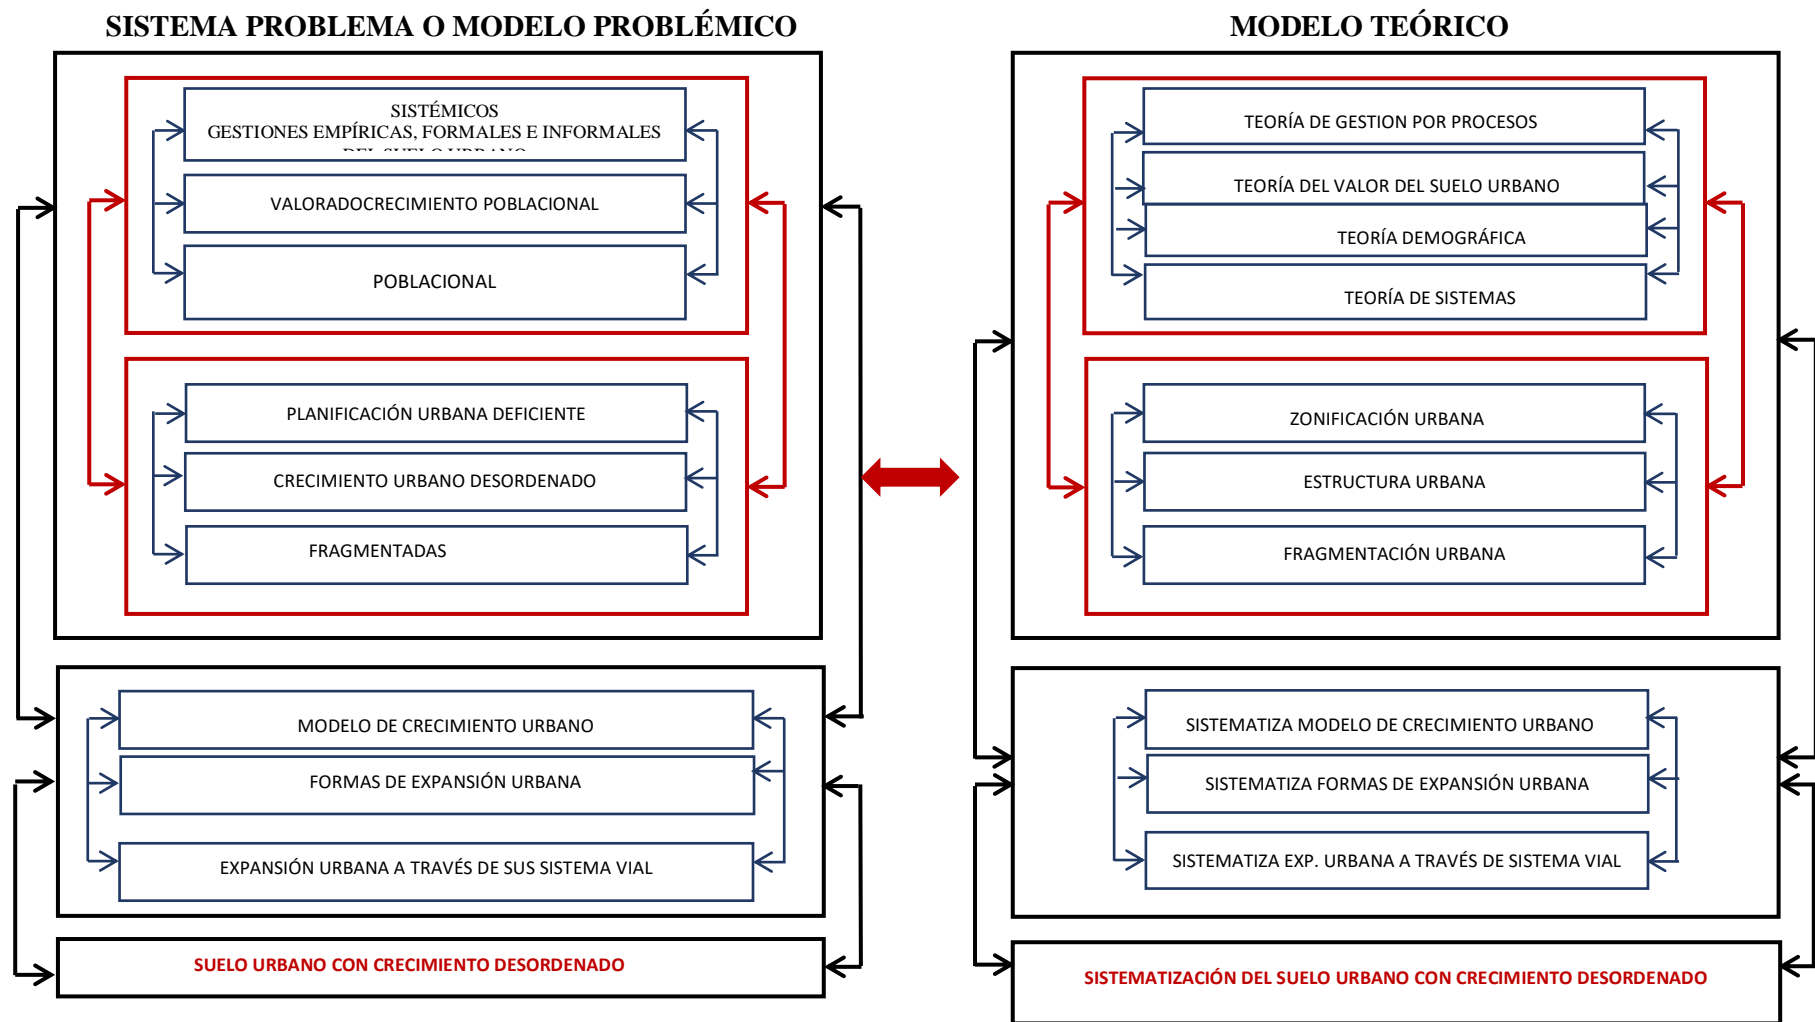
SISTEMA PROBLEMA O MODELO PROBLÉMICO

SISTÉMICOS
GESTIONES EMPÍRICAS, FORMALES E INFORMALES
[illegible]

VALORADOCRECIMIENTO POBLACIONAL

POBLACIONAL

PLANIFICACIÓN URBANA DEFICIENTE

CRECIMIENTO URBANO DESORDENADO

FRAGMENTADAS

MODELO DE CRECIMIENTO URBANO

FORMAS DE EXPANSIÓN URBANA

EXPANSIÓN URBANA A TRAVÉS DE SUS SISTEMA VIAL

SUELO URBANO CON CRECIMIENTO DESORDENADO

MODELO TEÓRICO

TEORÍA DE GESTION POR PROCESOS

TEORÍA DEL VALOR DEL SUELO URBANO

TEORÍA DEMOGRÁFICA

TEORÍA DE SISTEMAS

ZONIFICACIÓN URBANA

ESTRUCTURA URBANA

FRAGMENTACIÓN URBANA

SISTEMATIZA MODELO DE CRECIMIENTO URBANO

SISTEMATIZA FORMAS DE EXPANSIÓN URBANA

SISTEMATIZA EXP. URBANA A TRAVÉS DE SISTEMA VIAL

SISTEMATIZACIÓN DEL SUELO URBANO CON CRECIMIENTO DESORDENADO